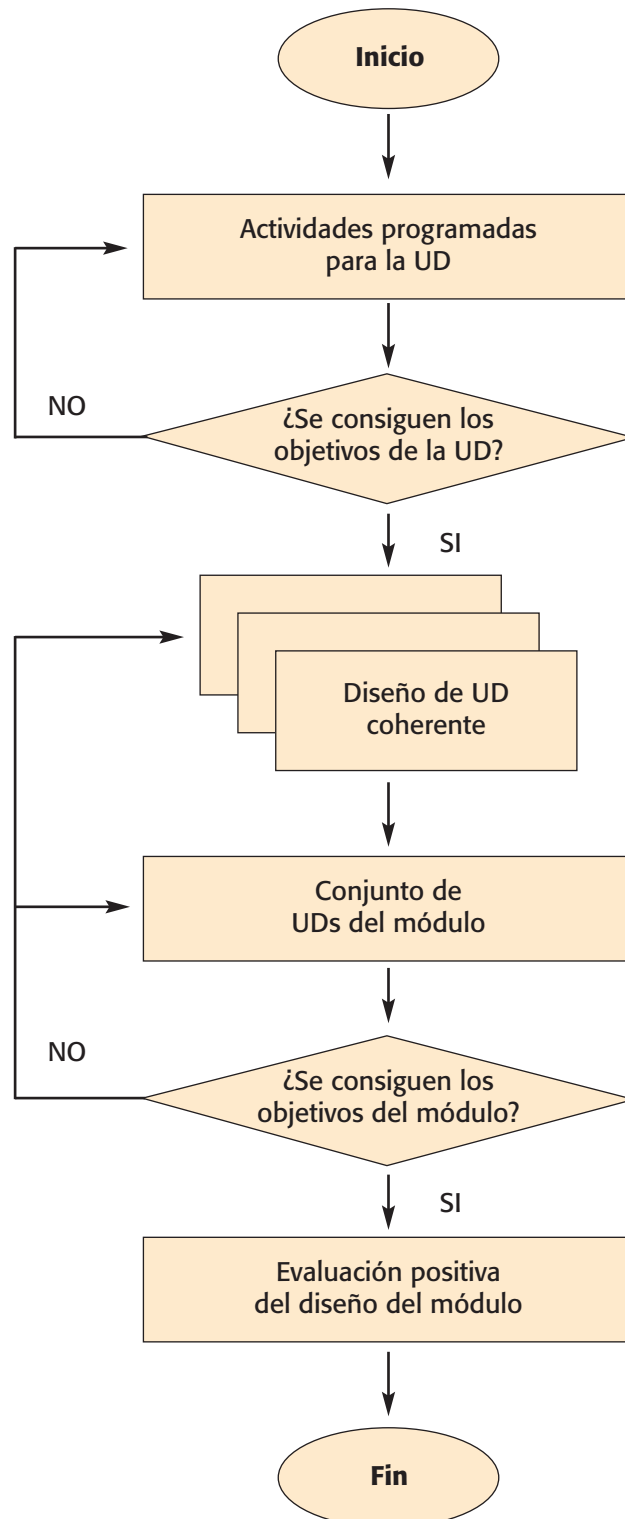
Inicio

Actividades programadas para la UD

NO

¿Se consiguen los objetivos de la UD?

SI

Diseño de UD coherente

Conjunto de UDs del módulo

NO

¿Se consiguen los objetivos del módulo?

SI

Evaluación positiva del diseño del módulo

Fin